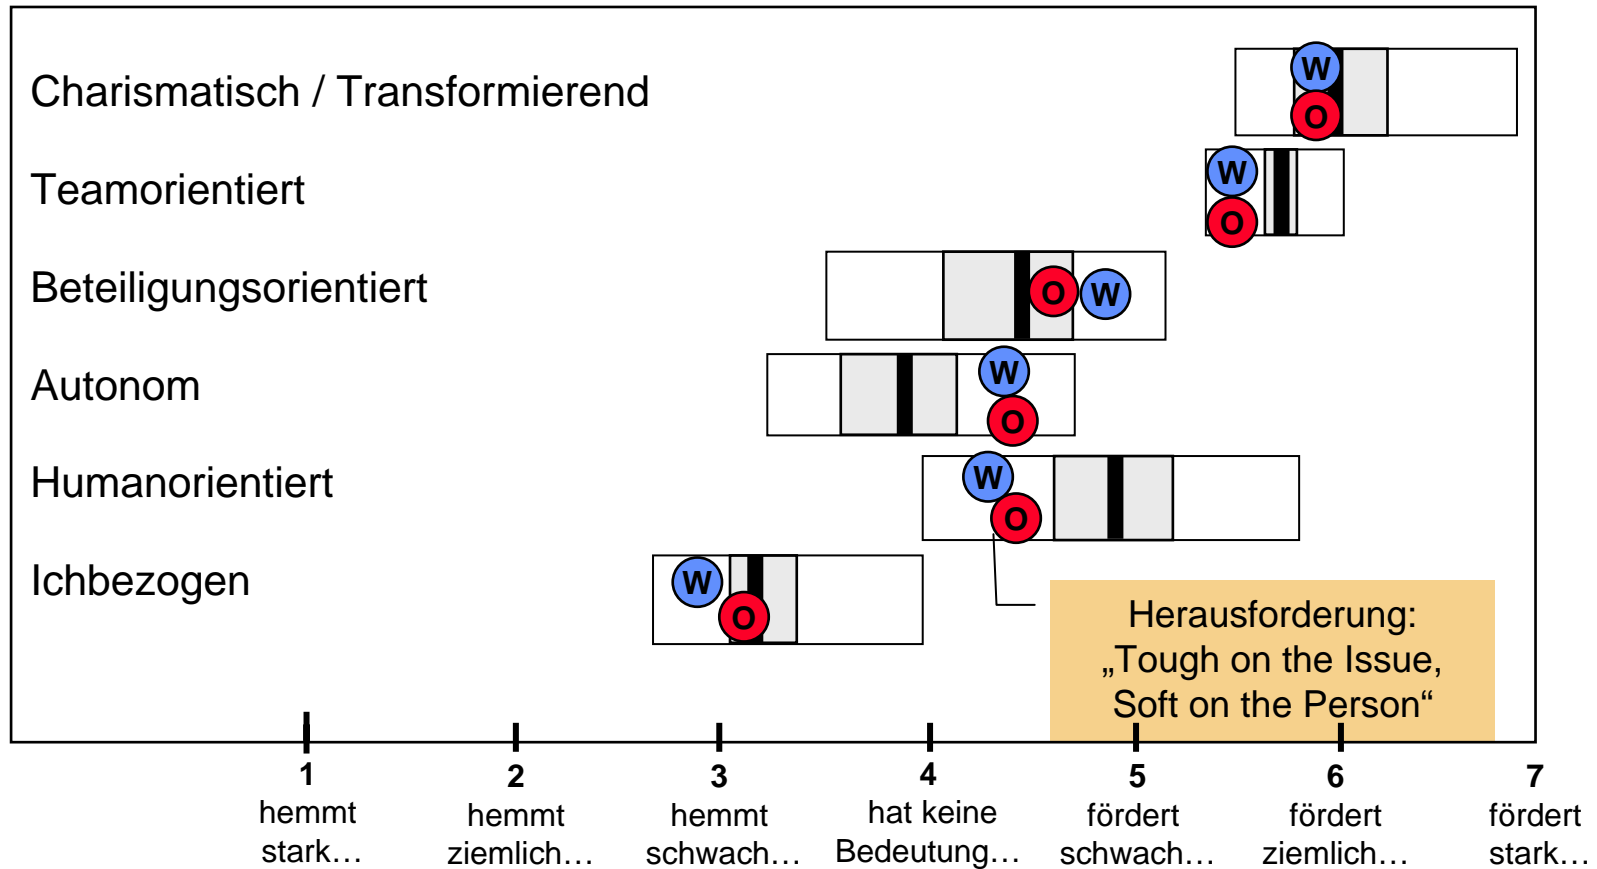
Charismatisch / Transformierend

Teamorientiert

Beteiligungsorientiert

Autonom

Humanorientiert

Ichbezogen

W O
W O
O W
W O
W O
W O

Herausforderung: „Tough on the Issue, Soft on the Person“

1 hemmt stark…

2 hemmt ziemlich…

3 hemmt schwach…

4 hat keine Bedeutung…

5 fördert schwach…

6 fördert ziemlich…

7 fördert stark…